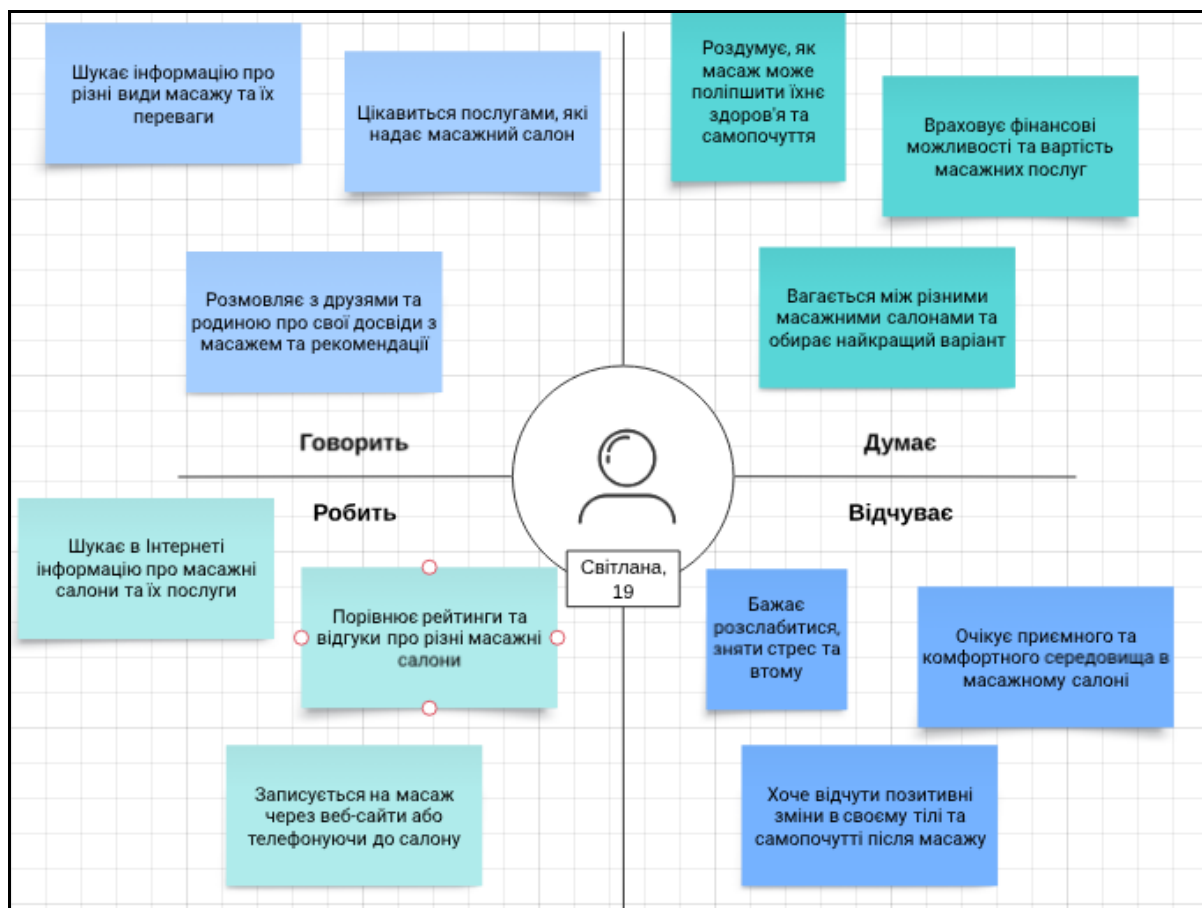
Шукає інформацію про різні види масажу та їх переваги

Цікавиться послугами, які надає масажний салон

Роздумує, як масаж може поліпшити їхнє здоров'я та самопочуття

Враховує фінансові можливості та вартість масажних послуг

Розмовляє з друзями та родиною про свої досвіди з масажем та рекомендації

Вагається між різними масажними салонами та обирає найкращий варіант

Говорить

Думає

Робить

Відчуває

Світлана, 19

Шукає в Інтернеті інформацію про масажні салони та їх послуги

Порівнює рейтинги та відгуки про різні масажні салони

Бажає розслабитися, зняти стрес та втому

Очікує приємного та комфортного середовища в масажному салоні

Записується на масаж через веб-сайти або телефонуючи до салону

Хоче відчути позитивні зміни в своєму тілі та самопочутті після масажу